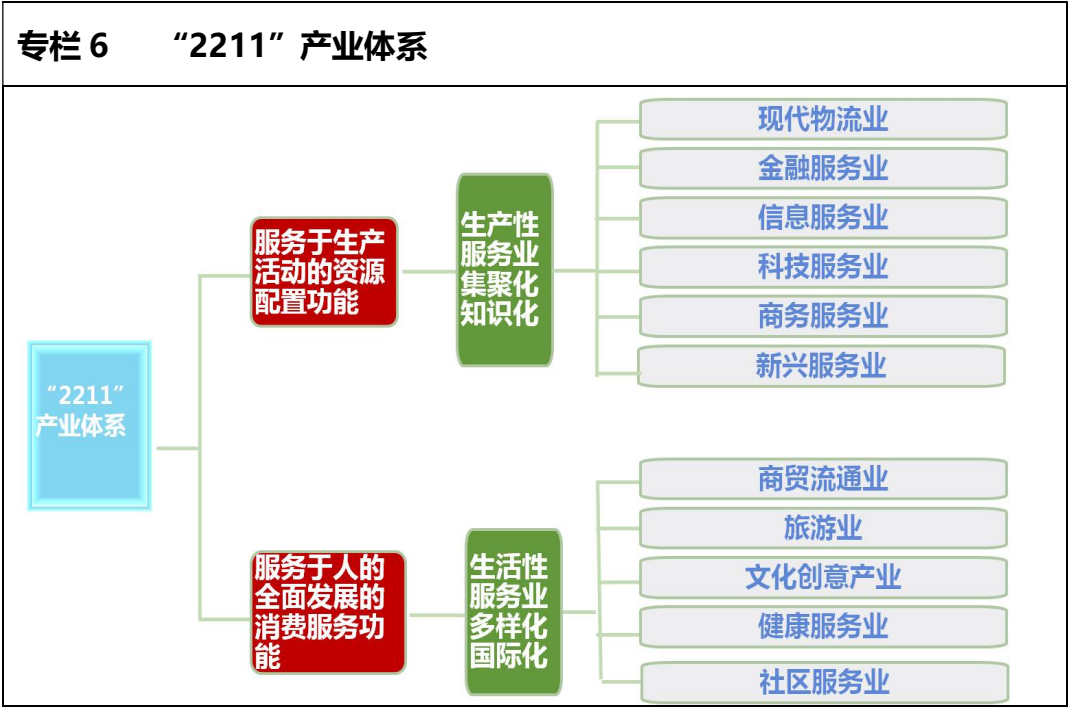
专栏 6　“2211”产业体系

“2211”产业体系

服务于生产活动的资源配置功能

生产性服务业集聚化知识化

现代物流业

金融服务业

信息服务业

科技服务业

商务服务业

新兴服务业

服务于人的全面发展的消费服务功能

生活性服务业多样化国际化

商贸流通业

旅游业

文化创意产业

健康服务业

社区服务业